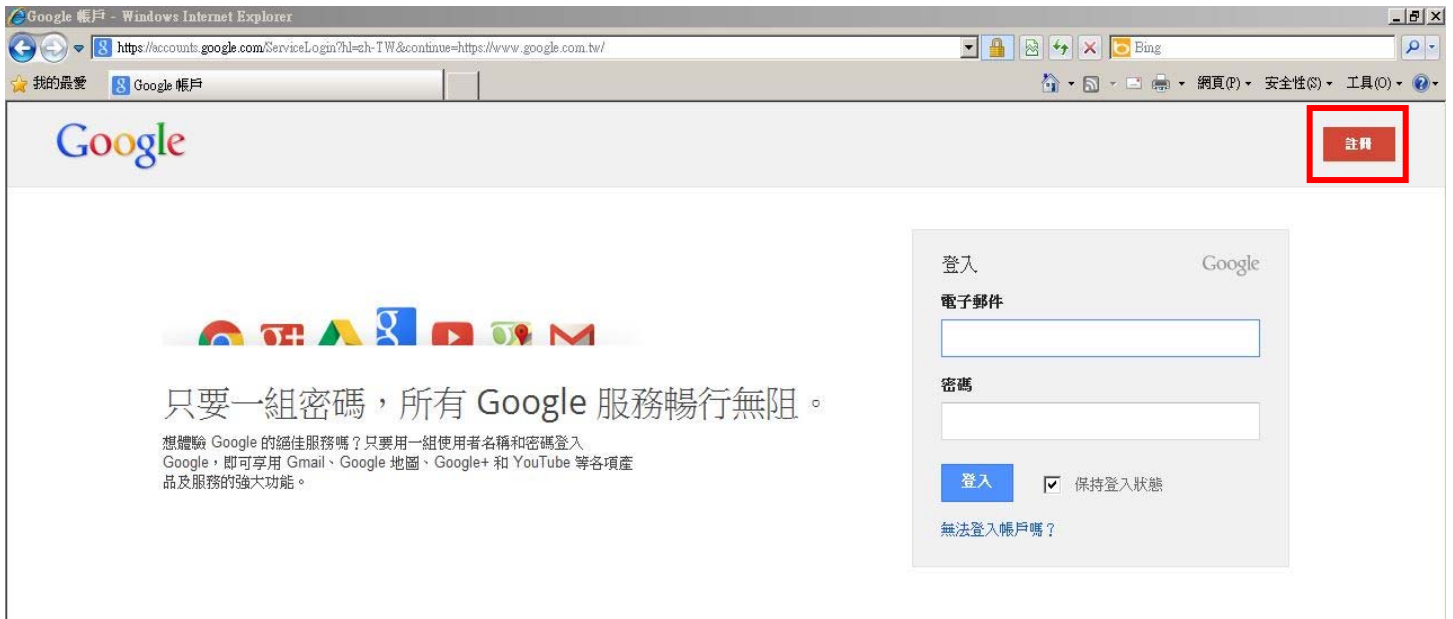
Google 帳戶 - Windows Internet Explorer

https://accounts.google.com/ServiceLogin?hl=zh-TW&continue=https://www.google.com.tw/

Bing

我的最愛

Google 帳戶

網頁(P) 安全性(S) 工具(O)

Google

註冊

只要一組密碼，所有 Google 服務暢行無阻。

想體驗 Google 的絕佳服務嗎？只要用一組使用者名稱和密碼登入 Google，即可享用 Gmail、Google 地圖、Google+ 和 YouTube 等各項產品及服務的強大功能。

登入

Google

電子郵件

密碼

登入

保持登入狀態

無法登入帳戶嗎？